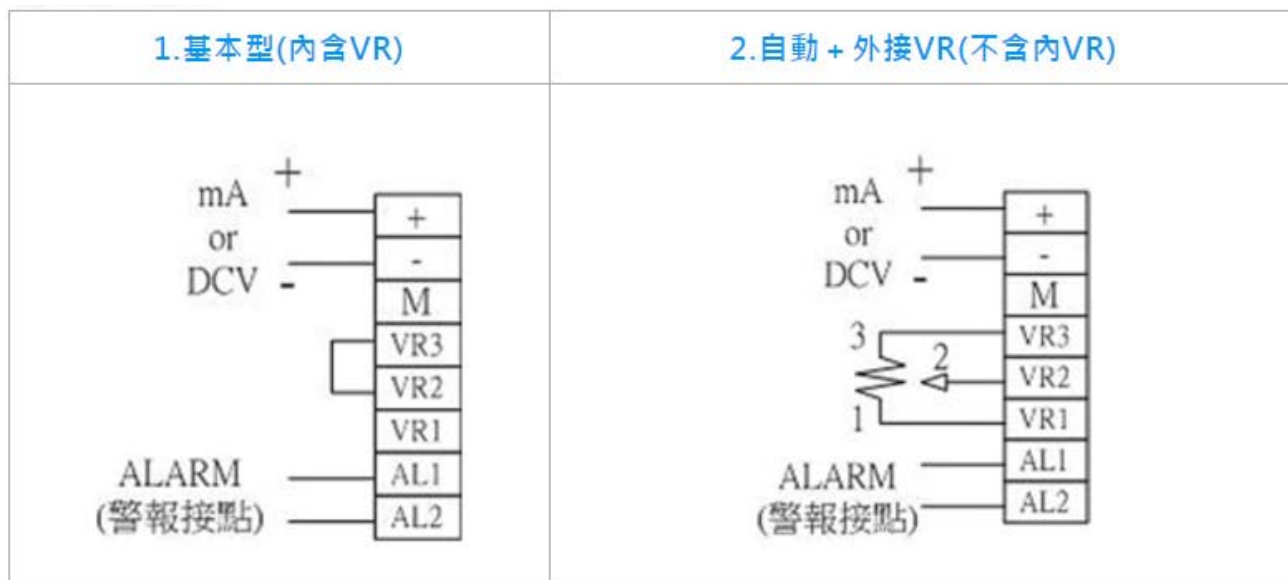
| 1.基本型(內含VR) | 2.自動 + 外接VR(不含內VR) |
|---|---|
| + mA or DCV - <br> + <br> - <br> M <br> VR3 <br> VR2 <br> VR1 <br> ALARM (警報接點) <br> AL1 <br> AL2 | + mA or DCV - <br> + <br> - <br> M <br> 3 <br> 2 <br> 1 <br> VR3 <br> VR2 <br> VR1 <br> ALARM (警報接點) <br> AL1 <br> AL2 |